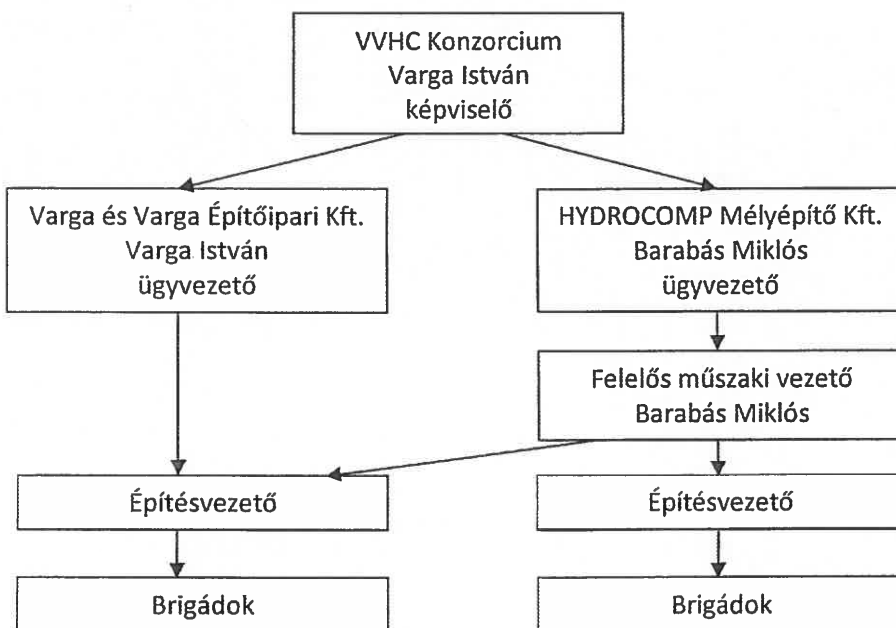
VVHC Konzorcium
Varga István
képviselő

Varga és Varga Építőipari Kft.
Varga István
ügyvezető

HYDROCOMP Mélyépítő Kft.
Barabás Miklós
ügyvezető

Felelős műszaki vezető
Barabás Miklós

Építésvezető

Építésvezető

Brigádok

Brigádok